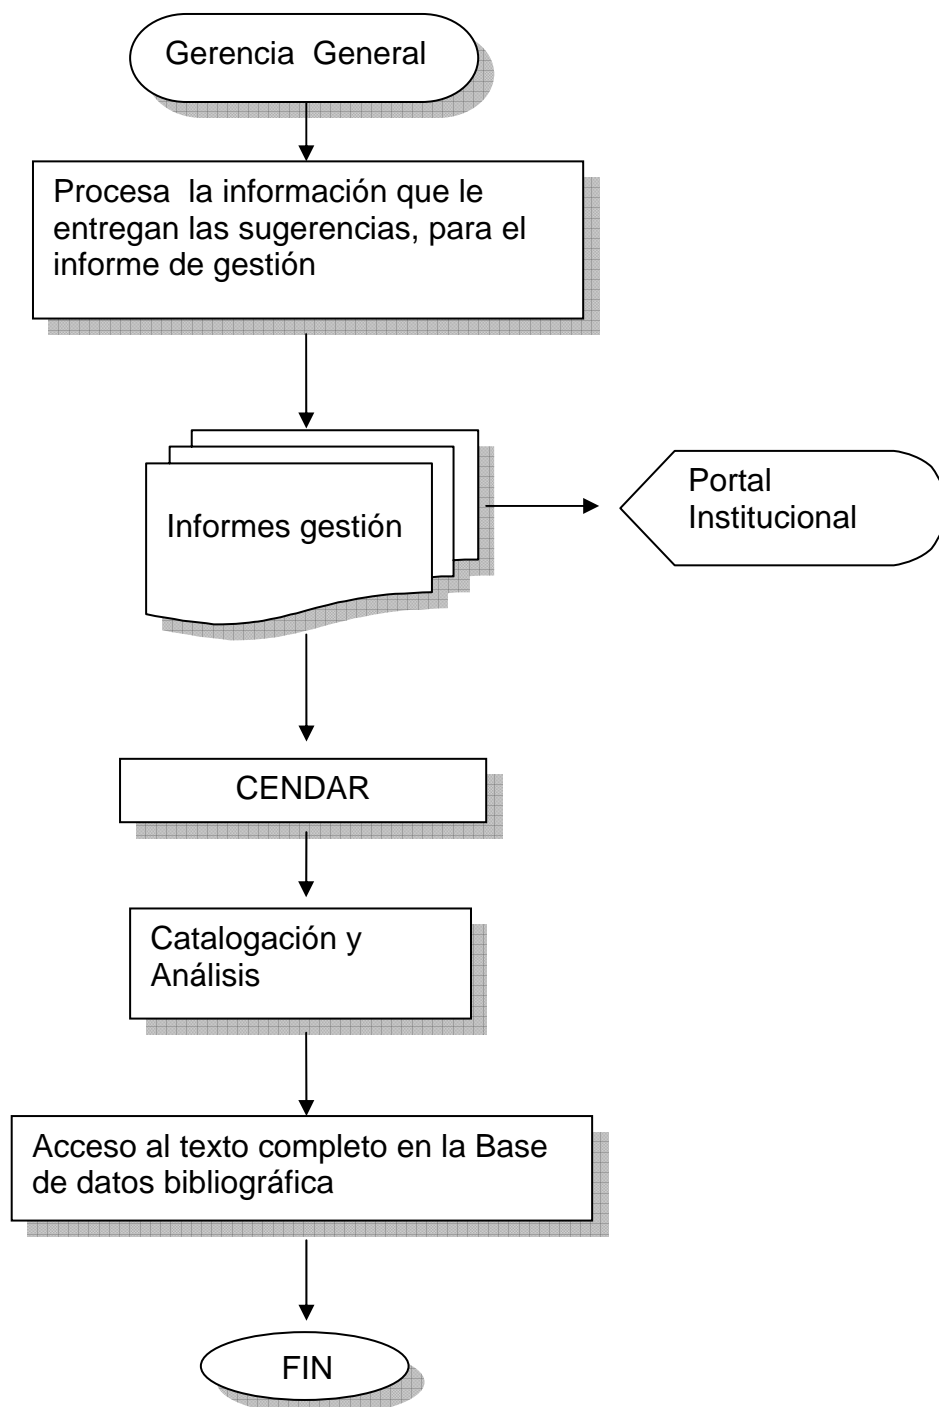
Gerencia General

Procesa la información que le entregan las sugerencias, para el informe de gestión

Informes gestión

Portal Institucional

CENDAR

Catalogación y Análisis

Acceso al texto completo en la Base de datos bibliográfica

FIN